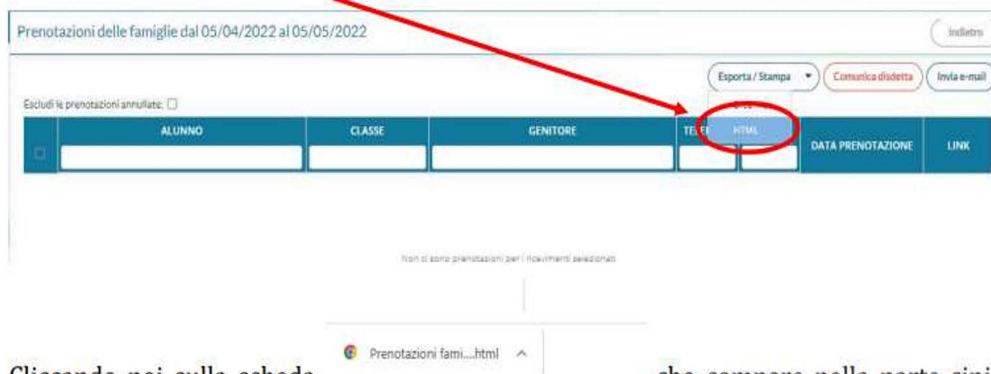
Prenotazioni delle famiglie dal 05/04/2022 al 05/05/2022

Indietro

Esporta / Stampa

Comunica disdetta

Invia e-mail

Escludi le prenotazioni annullate:

| ALUNNO | CLASSE | GENITORE | TE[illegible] | | DATA PRENOTAZIONE | LINK |
|---|---|---|---|---|---|---|

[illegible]

HTML

Non ci sono prenotazioni per i ricevimenti selezionati

Prenotazioni fami....html

Cliccando poi sulla scheda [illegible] che compare nella parte sini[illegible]